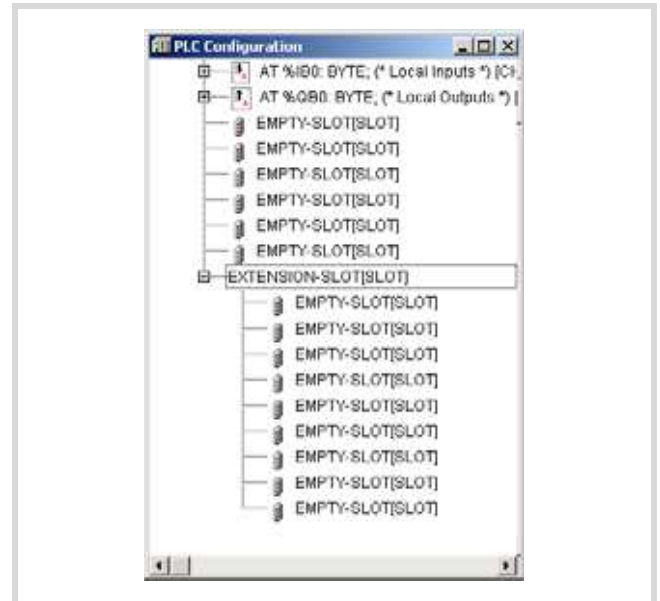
PLC Configuration

AT %IB0: BYTE; (* Local Inputs *) [CH

AT %QB0: BYTE; (* Local Outputs *) [

EMPTY-SLOT[SLOT]

EMPTY-SLOT[SLOT]

EMPTY-SLOT[SLOT]

EMPTY-SLOT[SLOT]

EMPTY-SLOT[SLOT]

EMPTY-SLOT[SLOT]

EXTENSION-SLOT[SLOT]

EMPTY-SLOT[SLOT]

EMPTY-SLOT[SLOT]

EMPTY-SLOT[SLOT]

EMPTY-SLOT[SLOT]

EMPTY-SLOT[SLOT]

EMPTY-SLOT[SLOT]

EMPTY-SLOT[SLOT]

EMPTY-SLOT[SLOT]

EMPTY-SLOT[SLOT]